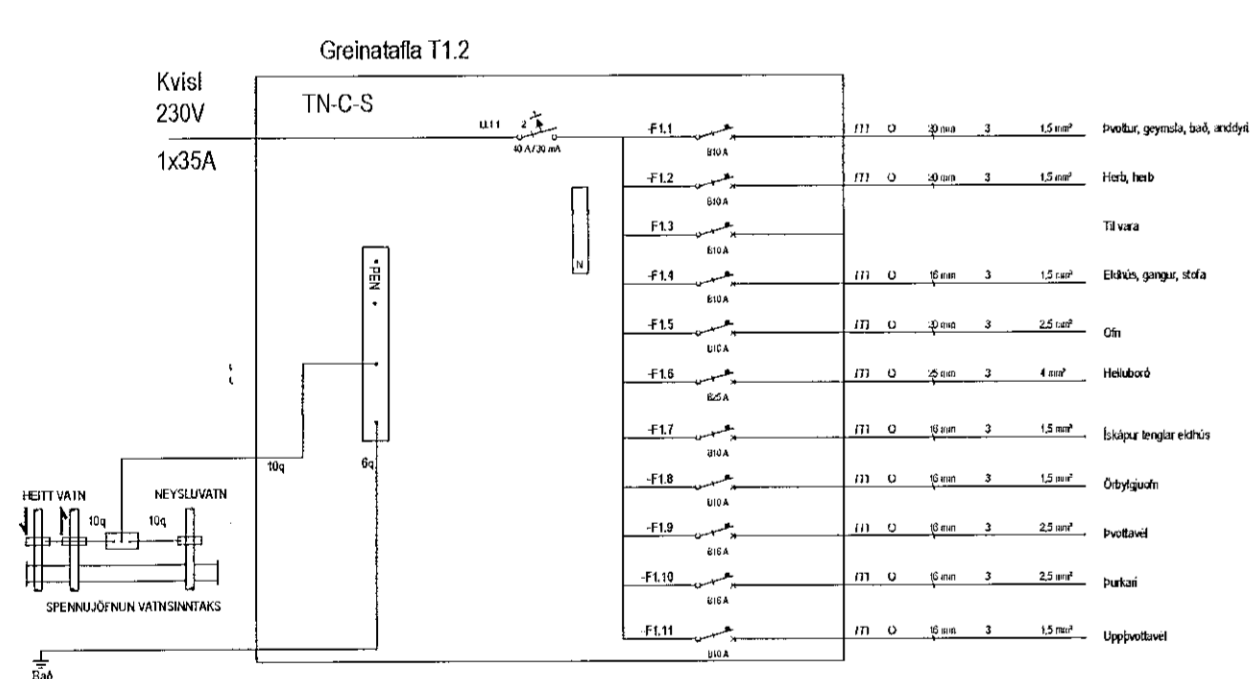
Greinatafla T1.2

Kvisl
230V

1x35A

TN-C-S

0.11 2
40 A/30 mA

N

PEN

10q

6q

HEITT VATN NEYSLUVATN

10q 10q

SPENNUJÖFNUN VATNSINNTAKS

Bað

| | | | | | | |
|---|---|---|---|---|---|---|
| -F1.1 | B10 A | m | O | 20 mm | 3 | 1,5 mm² | Þvottur, geymsla, bað, anddyri |
| -F1.2 | B10 A | m | O | 20 mm | 3 | 1,5 mm² | Herb, herb |
| F1.3 | B10 A | | | | | | Til vara |
| -F1.4 | B10 A | m | O | 16 mm | 3 | 1,5 mm² | Eldhús, gangur, stofa |
| -F1.5 | B10 A | m | O | 20 mm | 3 | 2,5 mm² | Ofn |
| -F1.6 | B25 A | m | O | 25 mm | 3 | 4 mm² | Helluborð |
| -F1.7 | B10 A | m | O | 16 mm | 3 | 1,5 mm² | Ískápur tenglar eldhús |
| -F1.8 | B10 A | m | O | 16 mm | 3 | 1,5 mm² | Örbylgjuofn |
| -F1.9 | B16 A | m | O | 16 mm | 3 | 2,5 mm² | Þvottavél |
| -F1.10 | B16 A | m | O | 16 mm | 3 | 2,5 mm² | Þurkari |
| -F1.11 | B10 A | m | O | 16 mm | 3 | 1,5 mm² | Uppþvottavél |